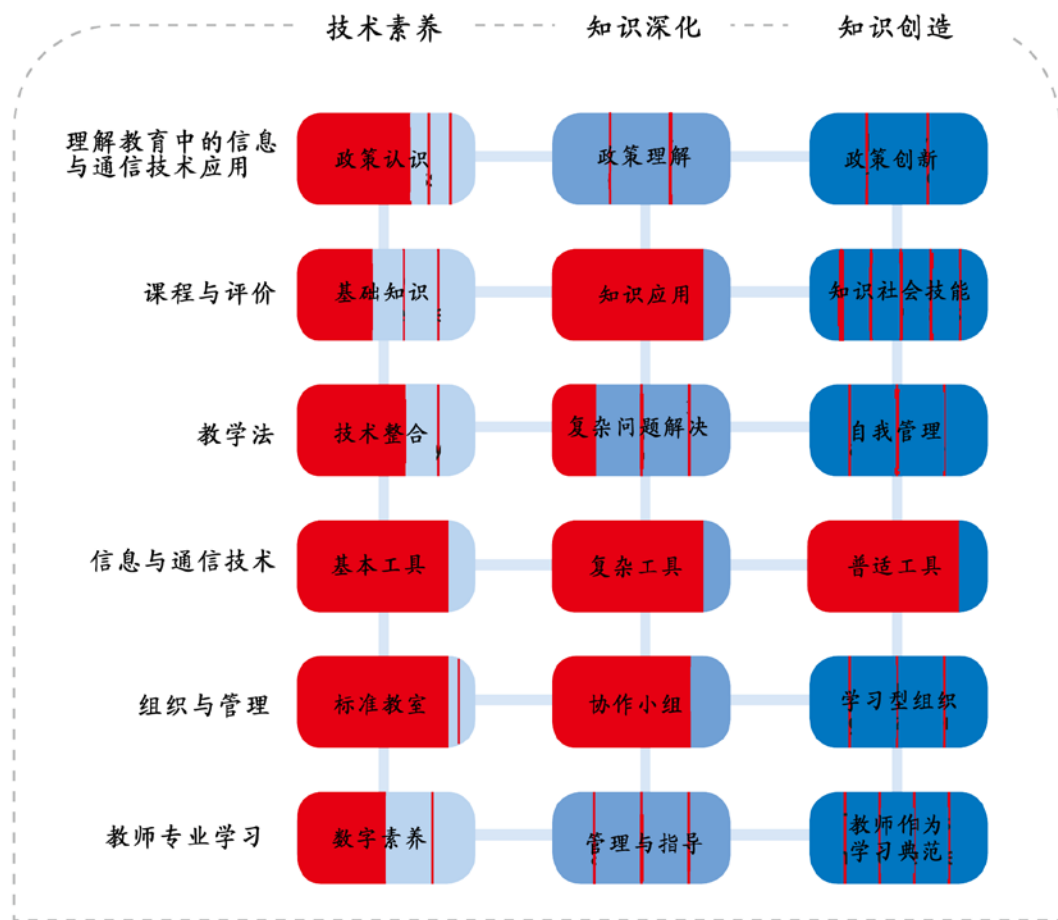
| | 技术素养 | 知识深化 | 知识创造 |
|---|---|---|---|
| 理解教育中的信息与通信技术应用 | 政策认识 | 政策理解 | 政策创新 |
| 课程与评价 | 基础知识 | 知识应用 | 知识社会技能 |
| 教学法 | 技术整合 | 复杂问题解决 | 自我管理 |
| 信息与通信技术 | 基本工具 | 复杂工具 | 普适工具 |
| 组织与管理 | 标准教室 | 协作小组 | 学习型组织 |
| 教师专业学习 | 数字素养 | 管理与指导 | 教师作为学习典范 |